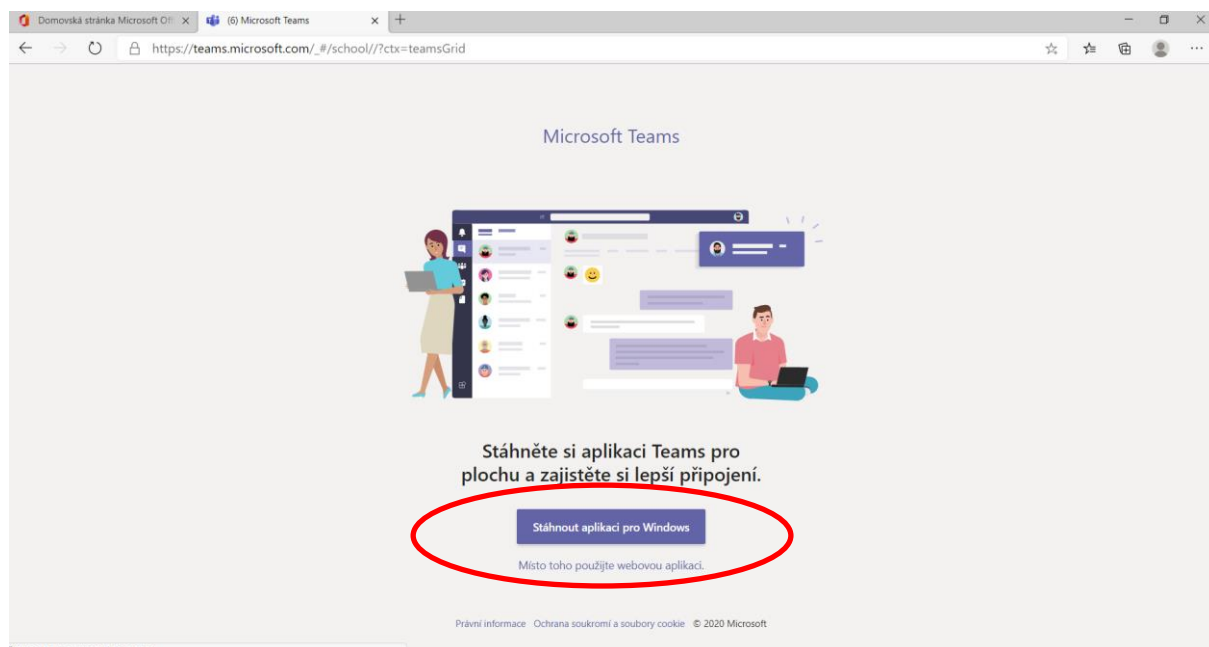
Domovská stránka Microsoft Off ×
(6) Microsoft Teams ×
+

https://teams.microsoft.com/_#/school//?ctx=teamsGrid

Microsoft Teams

Stáhněte si aplikaci Teams pro plochu a zajistěte si lepší připojení.

Stáhnout aplikaci pro Windows

Místo toho použijte webovou aplikaci.

Právní informace Ochrana soukromí a soubory cookie © 2020 Microsoft